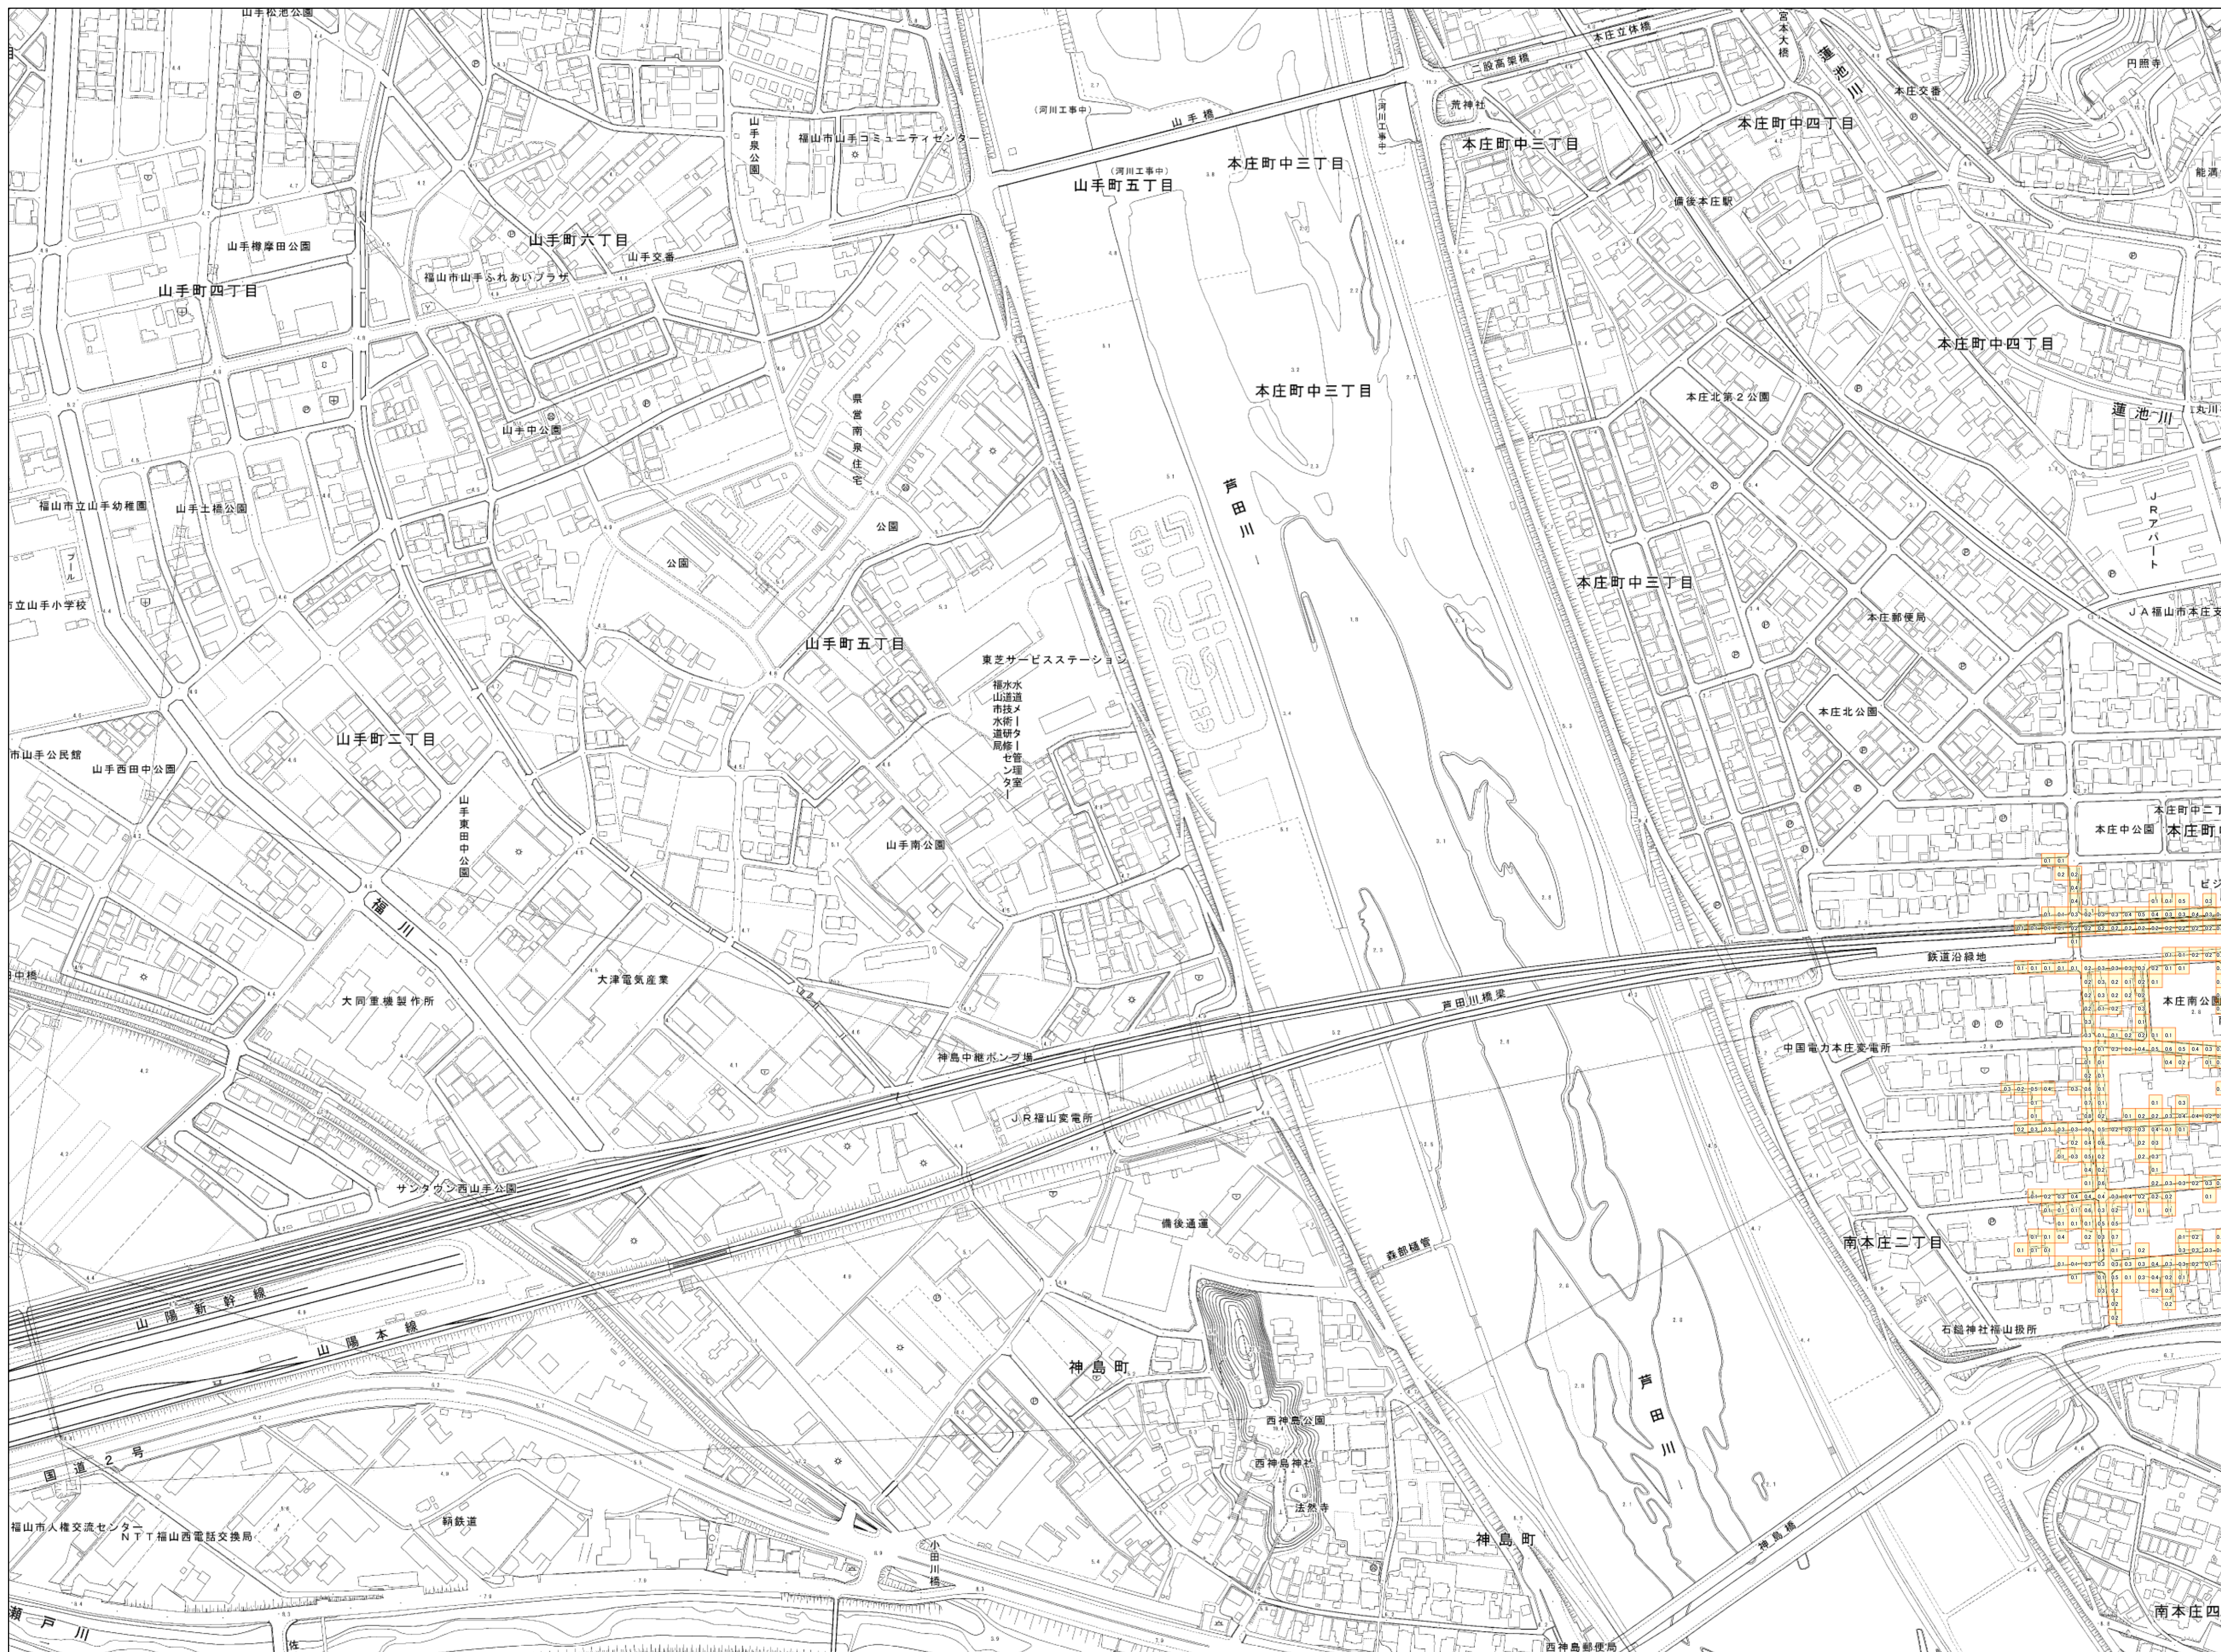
山手松池公園
本庄立体橋
宮本大橋
二股高架橋
蓮池川
円照寺
本庄交番
(河川工事中)
山手橋
荒神社
本庄町中四丁目
山手泉公園
福山市山手コミュニティセンター
(河川工事中)
本庄町中三丁目
本庄町中三丁目
能満
山手町五丁目
備後本庄駅
山手町六丁目
山手樺摩田公園
山手交番
福山市山手ふれあいプラザ
山手町四丁目
本庄町中四丁目
本庄町中三丁目
県営南泉住宅
本庄北第2公園
蓮池川
山手中公園
芦田川
JRアパート
福山市立山手幼稚園
山手土橋公園
公園
公園
プール
市立山手小学校
本庄町中三丁目
JA福山市本庄支
本庄郵便局
山手町五丁目
東芝サービスステーション
福山市水道局
水道技術研修センター
水道メーター管理室
本庄北公園
山手町二丁目
市山手公民館
山手西田中公園
山手東田中公園
本庄町中二丁
本庄中公園
本庄町
山手南公園
福川
ビジ
鉄道沿線地
大津電気産業
芦田川橋梁
本庄南公園
大同重機製作所
中国電力本庄変電所
神島中継ポンプ場
JR福山変電所
サンタウン西山手公園
備後通運
南本庄二丁目
森部樋管
山陽新幹線
山陽本線
石鎚神社福山扱所
神島町
芦田川
西神島公園
西神島神社
国道2号
法然寺
神島町
神島橋
福山市人権交流センター
NTT福山西電話交換局
鞆鉄道
小田川橋
瀬戸川
佐
西神島郵便局
南本庄四